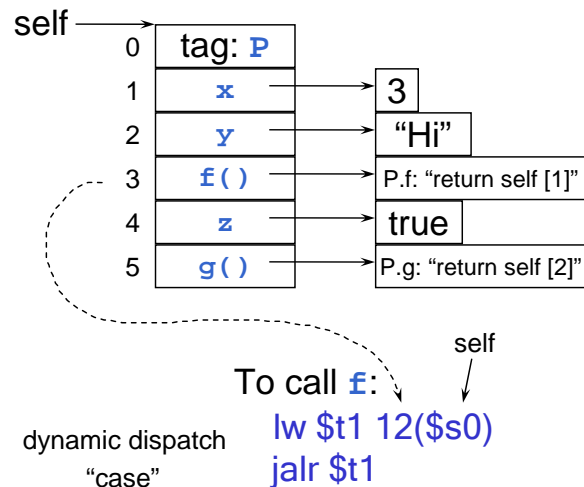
self

| | |
|---|---|
| 0 | tag: P |
| 1 | x |
| 2 | y |
| 3 | f() |
| 4 | z |
| 5 | g() |

3

"Hi"

P.f: "return self [1]"

true

P.g: "return self [2]"

self

To call f:

lw $t1 12($s0)
jalr $t1

dynamic dispatch "case"